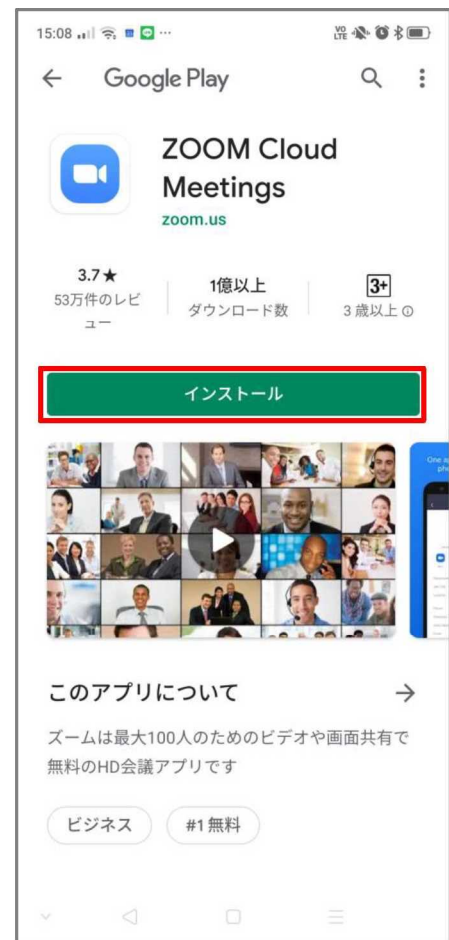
15:08

← Google Play

ZOOM Cloud Meetings
zoom.us

3.7★
53万件のレビュー

1億以上
ダウンロード数

3+
3 歳以上 ⓘ

インストール

One a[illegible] ph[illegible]

このアプリについて →

ズームは最大100人のためのビデオや画面共有で無料のHD会議アプリです

ビジネス

#1 無料